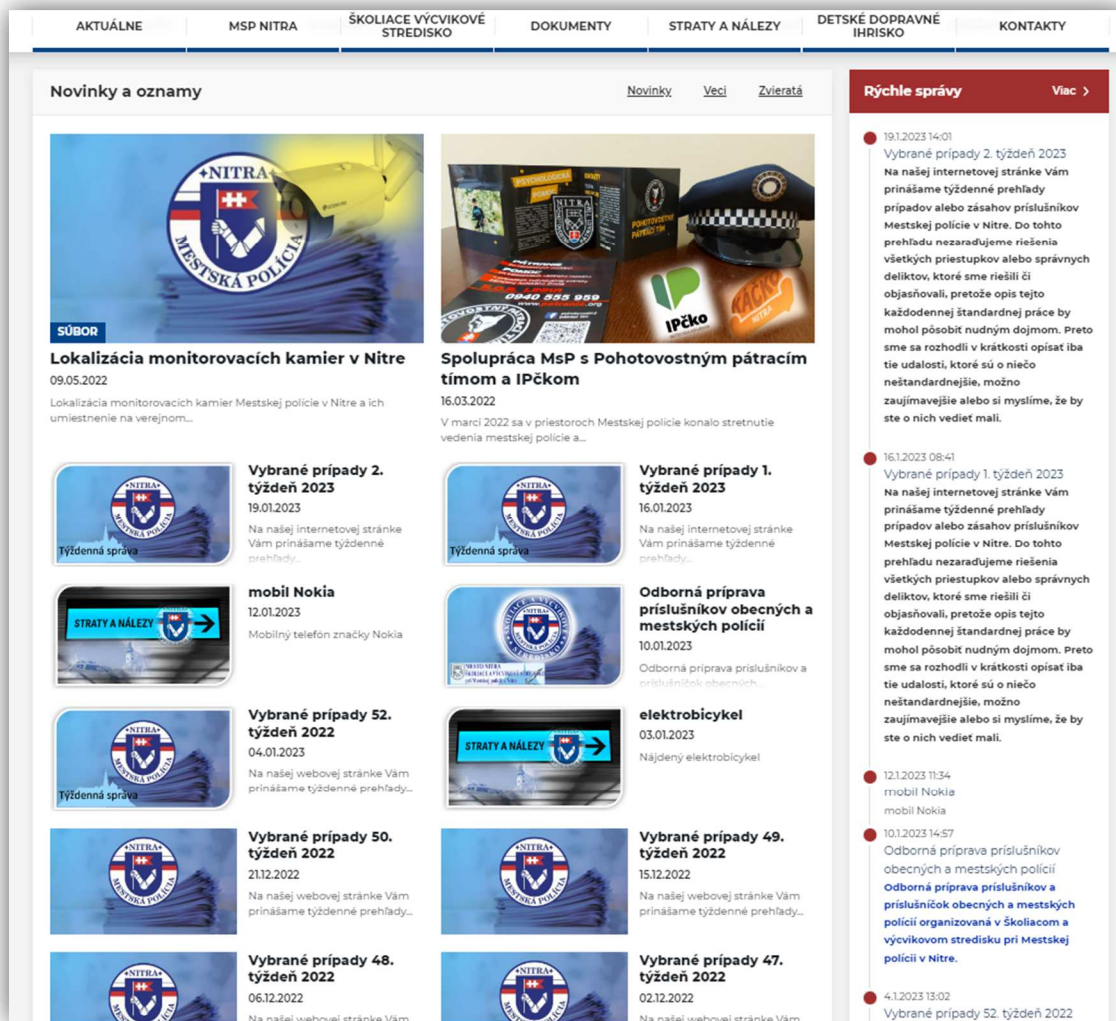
AKTUÁLNE | MSP NITRA | ŠKOLIACE VÝCVIKOVÉ STREDISKO | DOKUMENTY | STRATY A NÁLEZY | DETSKÉ DOPRAVNÉ IHRISKO | KONTAKTY

Novinky a oznamy

Novinky Veci Zvieratá

NITRA MESTSKÁ POLÍCIA

SÚBOR

Lokalizácia monitorovacích kamier v Nitre
09.05.2022
Lokalizácia monitorovacích kamier Mestskej polície v Nitre a ich umiestnenie na verejnom...

0940 555 959

IPčko

Spolupráca MsP s Pohotovostným pátracím tímom a IPčkom
16.03.2022
V marci 2022 sa v priestoroch Mestskej polície konalo stretnutie vedenia mestskej polície a...

Týždenná správa
Vybrané prípady 2. týždeň 2023
19.01.2023
Na našej internetovej stránke Vám prinášame týždenné prehľady...

Týždenná správa
Vybrané prípady 1. týždeň 2023
16.01.2023
Na našej internetovej stránke Vám prinášame týždenné prehľady...

STRATY A NÁLEZY
mobil Nokia
12.01.2023
Mobilný telefón značky Nokia

Odborná príprava príslušníkov obecných a mestských polícií
10.01.2023
Odborná príprava príslušníkov a príslušníčok obecných...

Týždenná správa
Vybrané prípady 52. týždeň 2022
04.01.2023
Na našej webovej stránke Vám prinášame týždenné prehľady...

STRATY A NÁLEZY
elektrobicykel
03.01.2023
Nájdený elektrobicykel

Vybrané prípady 50. týždeň 2022
21.12.2022
Na našej webovej stránke Vám prinášame týždenné prehľady...

Vybrané prípady 49. týždeň 2022
15.12.2022
Na našej webovej stránke Vám prinášame týždenné prehľady...

Vybrané prípady 48. týždeň 2022
06.12.2022
Na našej webovej stránke Vám

Vybrané prípady 47. týždeň 2022
02.12.2022
Na našej webovej stránke Vám

Rýchle správy
Viac ›

19.1.2023 14:01
Vybrané prípady 2. týždeň 2023
Na našej internetovej stránke Vám prinášame týždenné prehľady prípadov alebo zásahov príslušníkov Mestskej polície v Nitre. Do tohto prehľadu nezaraďujeme riešenia všetkých priestupkov alebo správnych deliktov, ktoré sme riešili či objasňovali, pretože opis tejto každodennej štandardnej práce by mohol pôsobiť nudným dojmom. Preto sme sa rozhodli v krátkosti opísať iba tie udalosti, ktoré sú o niečo neštandardnejšie, možno zaujímavejšie alebo si myslíme, že by ste o nich vedieť mali.

16.1.2023 08:41
Vybrané prípady 1. týždeň 2023
Na našej internetovej stránke Vám prinášame týždenné prehľady prípadov alebo zásahov príslušníkov Mestskej polície v Nitre. Do tohto prehľadu nezaraďujeme riešenia všetkých priestupkov alebo správnych deliktov, ktoré sme riešili či objasňovali, pretože opis tejto každodennej štandardnej práce by mohol pôsobiť nudným dojmom. Preto sme sa rozhodli v krátkosti opísať iba tie udalosti, ktoré sú o niečo neštandardnejšie, možno zaujímavejšie alebo si myslíme, že by ste o nich vedieť mali.

12.1.2023 11:34
mobil Nokia
mobil Nokia

10.1.2023 14:57
Odborná príprava príslušníkov obecných a mestských polícií
Odborná príprava príslušníkov a príslušníčok obecných a mestských polícií organizovaná v Školiacom a výcvikovom stredisku pri Mestskej polícii v Nitre.

4.1.2023 13:02
Vybrané prípady 52. týždeň 2022